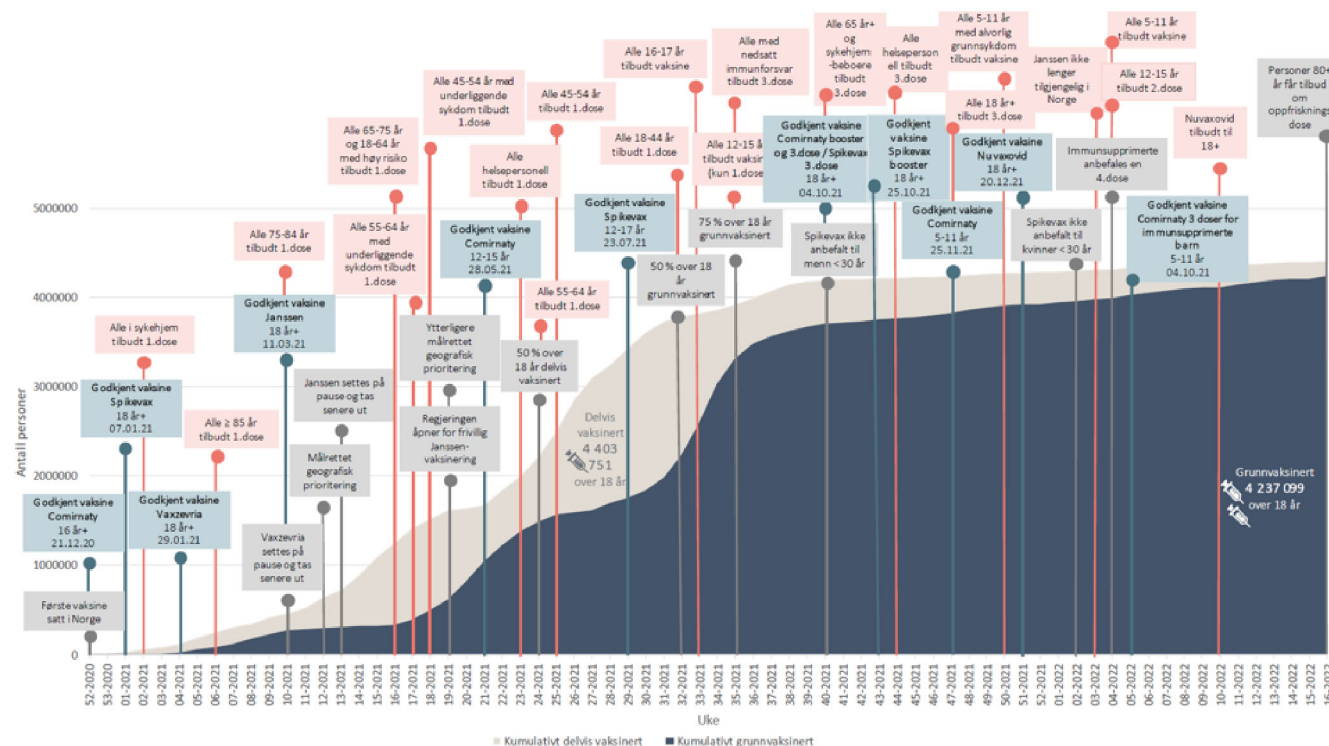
Første vaksine satt i Norge

Godkjent vaksine Comirnaty 16 år+ 21.12.20

Godkjent vaksine Spikevax 18 år+ 07.01.21

Alle i sykehjem tilbudt 1.dose

Godkjent vaksine Vaxzevria 18 år+ 29.01.21

Alle ≥ 85 år tilbudt 1.dose

Vaxzevria settes på pause og tas senere ut

Alle 75-84 år tilbudt 1.dose

Godkjent vaksine Janssen 18 år+ 11.03.21

Målrettet geografisk prioritering

Janssen settes på pause og tas senere ut

Alle 65-75 år og 18-64 år med høy risiko tilbudt 1.dose

Alle 55-64 år med underliggende sykdom tilbudt 1.dose

Ytterligere målrettet geografisk prioritering

Regjeringen åpner for frivillig Janssen-vaksinering

Alle 45-54 år med underliggende sykdom tilbudt 1.dose

Godkjent vaksine Comirnaty 12-15 år 28.05.21

Alle helsepersonell tilbudt 1.dose

Alle 45-54 år tilbudt 1.dose

Alle 55-64 år tilbudt 1.dose

50 % over 18 år delvis vaksinert

Delvis vaksinert 4 403 751 over 18 år

Godkjent vaksine Spikevax 12-17 år 23.07.21

Alle 18-44 år tilbudt 1.dose

Alle 16-17 år tilbudt vaksine

50 % over 18 år grunnvaksinert

75 % over 18 år grunnvaksinert

Alle 12-15 år tilbudt vaksine (kun 1.dose

Alle med nedsatt immunforsvar tilbudt 3.dose

Godkjent vaksine Comirnaty booster og 3.dose / Spikevax 3.dose 18 år+ 04.10.21

Alle 65 år+ og sykehjems-beboere tilbudt 3.dose

Spikevax ikke anbefalt til menn < 30 år

Alle helsepersonell tilbudt 3.dose

Godkjent vaksine Spikevax booster 18 år+ 25.10.21

Godkjent vaksine Comirnaty 5-11 år 25.11.21

Alle 5-11 år med alvorlig grunnsykdom tilbudt vaksine

Alle 18 år+ tilbudt 3.dose

Godkjent vaksine Nuvaxovid 18 år+ 20.12.21

Spikevax ikke anbefalt til kvinner < 30 år

Janssen ikke lenger tilgjengelig i Norge

Immunsupprimerte anbefales en 4.dose

Alle 5-11 år tilbudt vaksine

Alle 12-15 år tilbudt 2.dose

Godkjent vaksine Comirnaty 3 doser for immunsupprimerte barn 5-11 år 04.10.21

Nuvaxovid tilbudt til 18+

Personer 80+ år får tilbud om oppfrisknings dose

Grunnvaksinert 4 237 099 over 18 år

Antall personer
5000000
4000000
3000000
2000000
1000000
0

52-2020, 53-2020, 01-2021, 02-2021, 03-2021, 04-2021, 05-2021, 06-2021, 07-2021, 08-2021, 09-2021, 10-2021, 11-2021, 12-2021, 13-2021, 14-2021, 15-2021, 16-2021, 17-2021, 18-2021, 19-2021, 20-2021, 21-2021, 22-2021, 23-2021, 24-2021, 25-2021, 26-2021, 27-2021, 28-2021, 29-2021, 30-2021, 31-2021, 32-2021, 33-2021, 34-2021, 35-2021, 36-2021, 37-2021, 38-2021, 39-2021, 40-2021, 41-2021, 42-2021, 43-2021, 44-2021, 45-2021, 46-2021, 47-2021, 48-2021, 49-2021, 50-2021, 51-2021, 52-2021, 01-2022, 02-2022, 03-2022, 04-2022, 05-2022, 06-2022, 07-2022, 08-2022, 09-2022, 10-2022, 11-2022, 12-2022, 13-2022, 14-2022, 15-2022, 16-2022

Uke

Kumulativt delvis vaksinert   Kumulativt grunnvaksinert